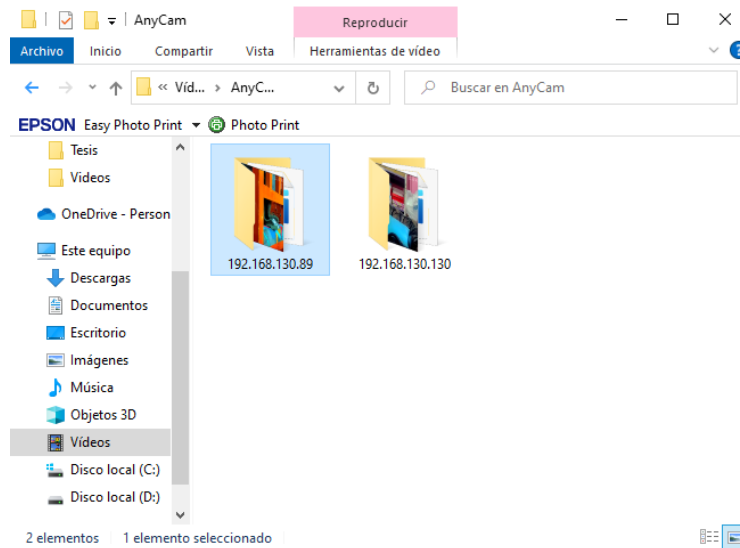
AnyCam
Reproducir
Archivo Inicio Compartir Vista Herramientas de vídeo
« Víd... › AnyC...
Buscar en AnyCam
EPSON Easy Photo Print Photo Print
Tesis
Videos
OneDrive - Person
Este equipo
Descargas
Documentos
Escritorio
Imágenes
Música
Objetos 3D
Vídeos
Disco local (C:)
Disco local (D:)
192.168.130.89
192.168.130.130
2 elementos 1 elemento seleccionado